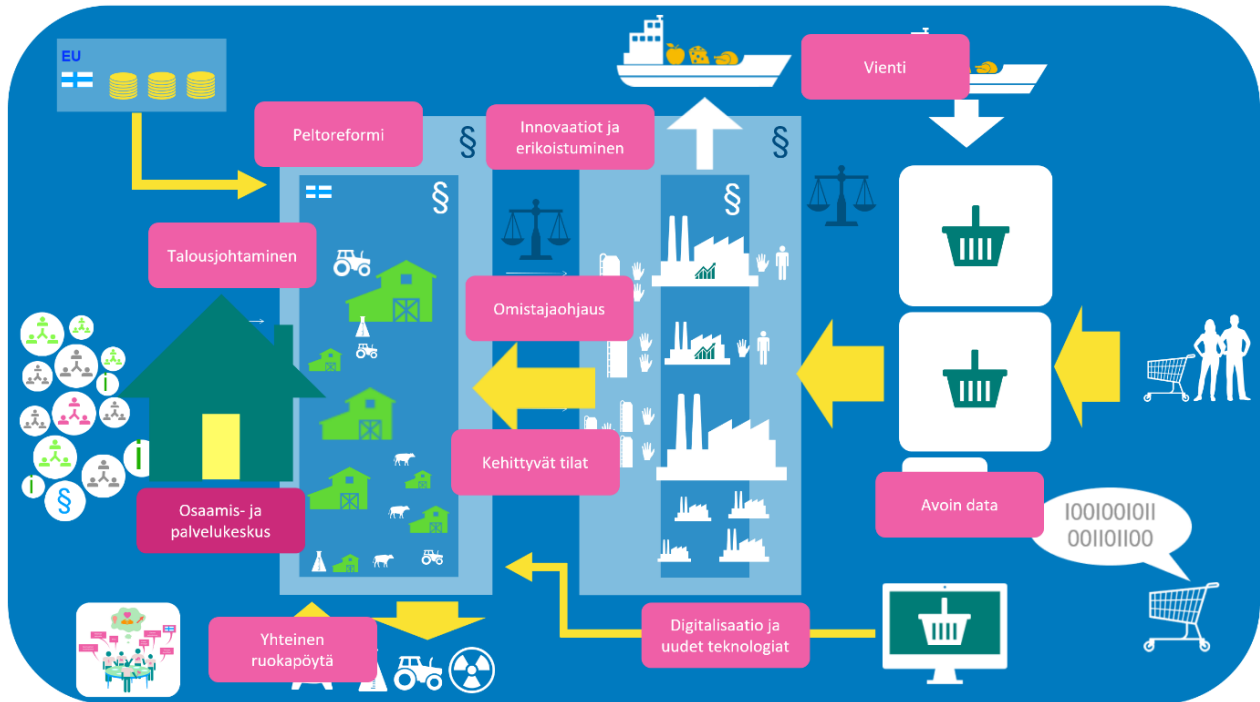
EU

Peltoreformi

Innovaatiot ja erikoistuminen

Vienti

§

§

§

§

Talousjohtaminen

Omistajaohjaus

Kehittyvät tilat

Avoin data

IOOIOOIOII
OOIIOIIOO

Osaamis- ja palvelukeskus

Yhteinen ruokapöytä

Digitalisaatio ja uudet teknologiat

i

i

i

§